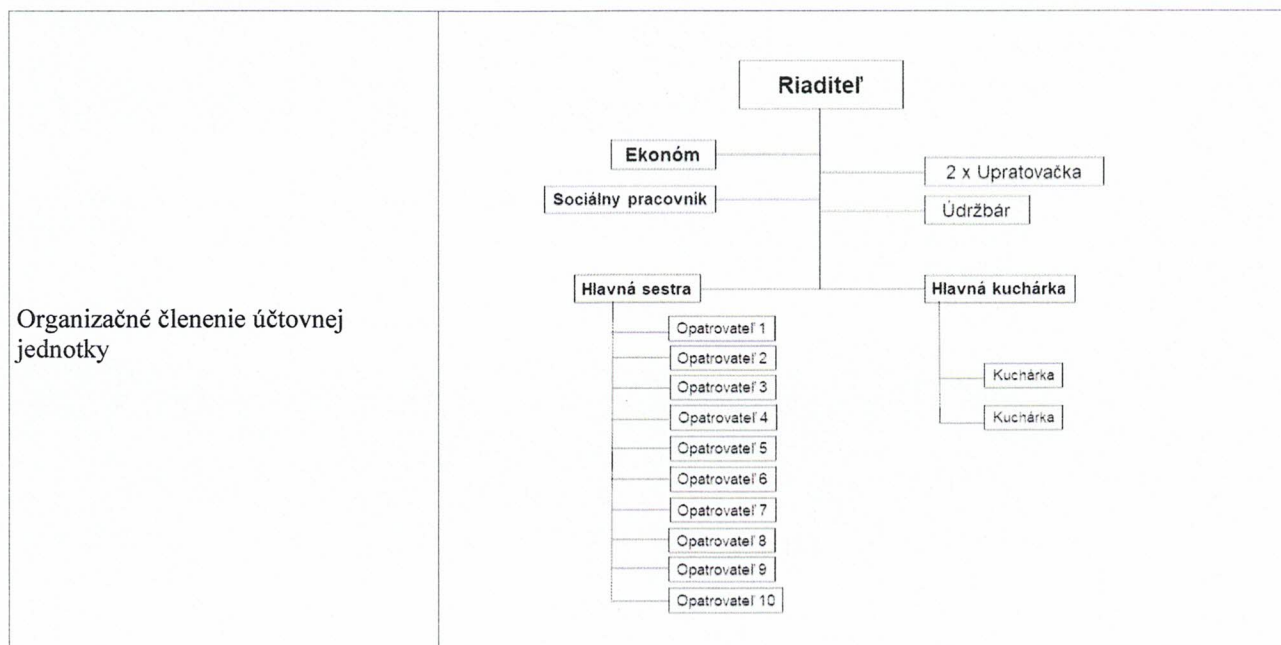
Organizačné členenie účtovnej jednotky

Riaditeľ

Ekonóm

Sociálny pracovnik

2 x Upratovačka

Údržbár

Hlavná sestra

Hlavná kuchárka

Opatrovateľ 1
Opatrovateľ 2
Opatrovateľ 3
Opatrovateľ 4
Opatrovateľ 5
Opatrovateľ 6
Opatrovateľ 7
Opatrovateľ 8
Opatrovateľ 9
Opatrovateľ 10

Kuchárka
Kuchárka